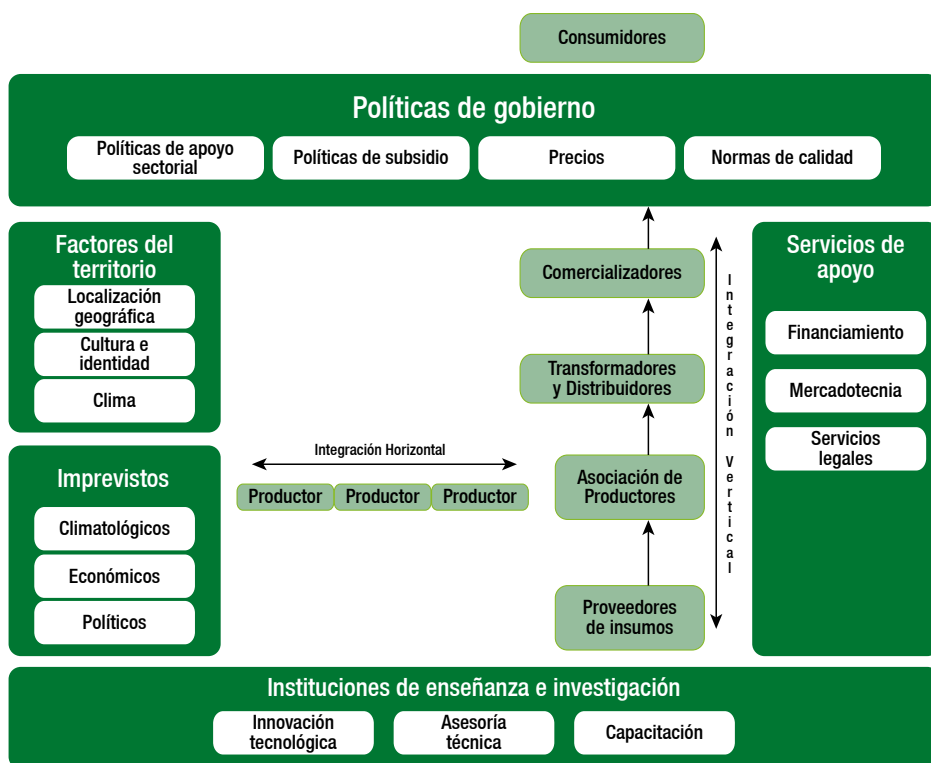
Consumidores

Políticas de gobierno

Políticas de apoyo sectorial

Políticas de subsidio

Precios

Normas de calidad

Factores del territorio

Localización geográfica

Cultura e identidad

Clima

Comercializadores

Transformadores y Distribuidores

Integración Vertical

Servicios de apoyo

Financiamiento

Mercadotecnia

Servicios legales

Imprevistos

Climatológicos

Económicos

Políticos

Integración Horizontal

Productor

Productor

Productor

Asociación de Productores

Proveedores de insumos

Instituciones de enseñanza e investigación

Innovación tecnológica

Asesoría técnica

Capacitación